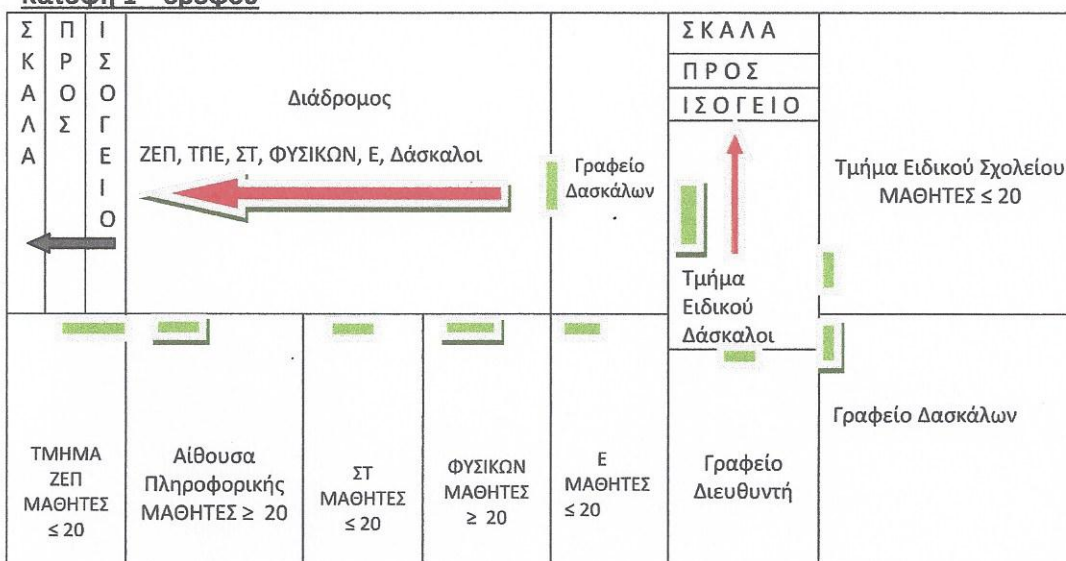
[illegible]

Σ Κ Α Λ Α

Π Ρ Ο Σ

Ι Σ Ο Γ Ε Ι Ο

Διάδρομος

ΖΕΠ, ΤΠΕ, ΣΤ, ΦΥΣΙΚΩΝ, Ε, Δάσκαλοι

Γραφείο Δασκάλων

ΣΚΑΛΑ

ΠΡΟΣ

ΙΣΟΓΕΙΟ

Τμήμα Ειδικού Σχολείου ΜΑΘΗΤΕΣ ≤ 20

Τμήμα Ειδικού Δάσκαλοι

Γραφείο Δασκάλων

ΤΜΗΜΑ ΖΕΠ ΜΑΘΗΤΕΣ ≤ 20

Αίθουσα Πληροφορικής ΜΑΘΗΤΕΣ ≥ 20

ΣΤ ΜΑΘΗΤΕΣ ≤ 20

ΦΥΣΙΚΩΝ ΜΑΘΗΤΕΣ ≥ 20

Ε ΜΑΘΗΤΕΣ ≤ 20

Γραφείο Διευθυντή